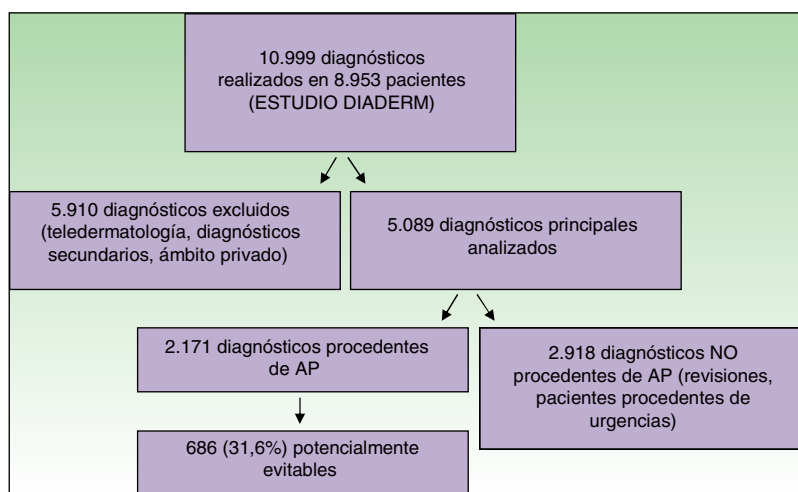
10.999 diagnósticos realizados en 8.953 pacientes (ESTUDIO DIADERM)

5.910 diagnósticos excluidos (teledermatología, diagnósticos secundarios, ámbito privado)

5.089 diagnósticos principales analizados

2.171 diagnósticos procedentes de AP

2.918 diagnósticos NO procedentes de AP (revisiones, pacientes procedentes de urgencias)

686 (31,6%) potencialmente evitables